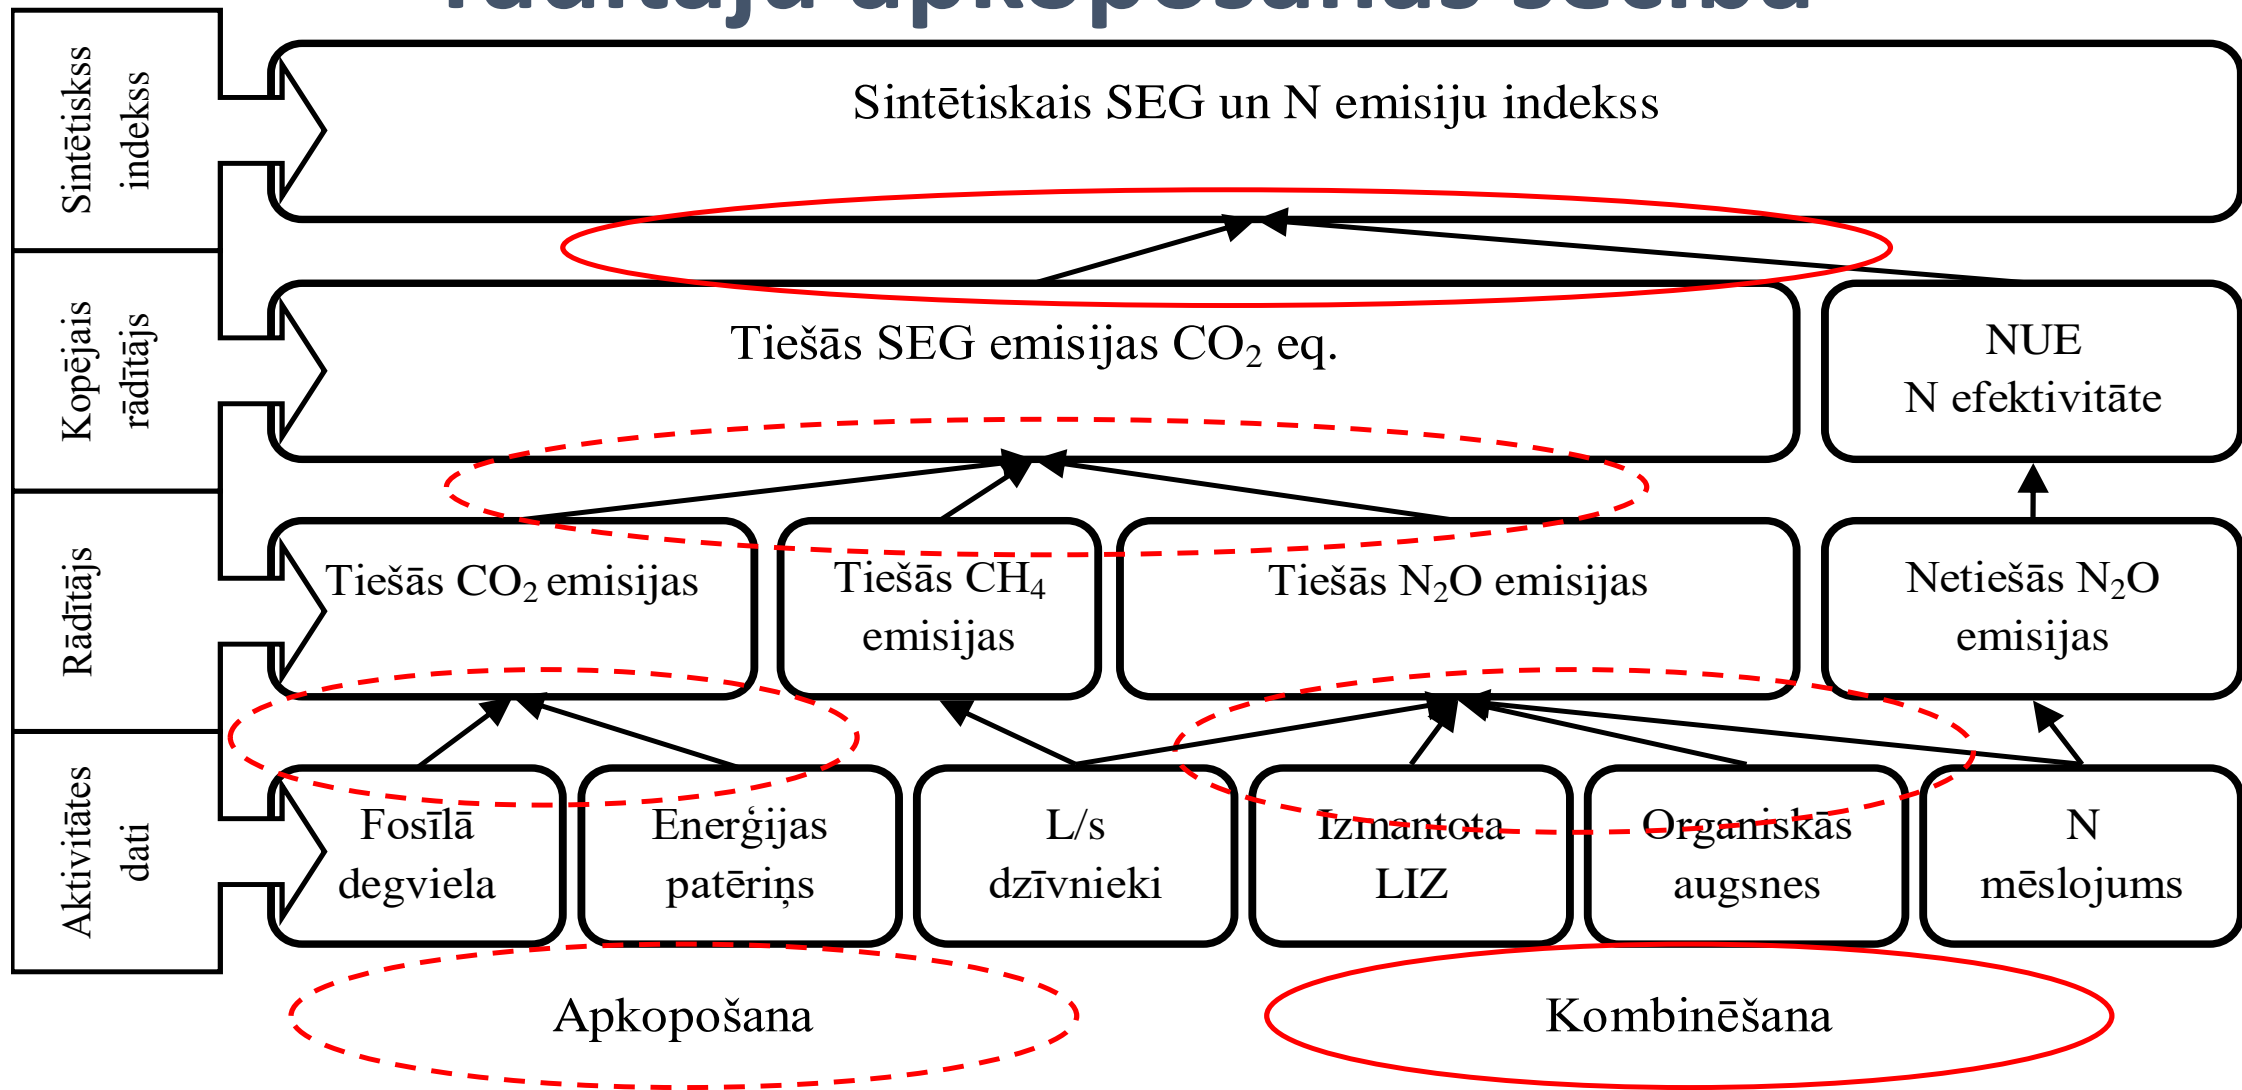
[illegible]

Sintētiskss indekss

Sintētiskais SEG un N emisiju indekss

Kopējais rādītājs

Tiešās SEG emisijas $CO_2$ eq.

NUE
N efektivitāte

Rādītājs

Tiešās $CO_2$ emisijas

Tiešās $CH_4$ emisijas

Tiešās $N_2O$ emisijas

Netiešās $N_2O$ emisijas

Aktivitātes dati

Fosīlā degviela

Enerģijas patēriņs

L/s dzīvnieki

Izmantota LIZ

Organiskās augsnes

N mēslojums

Apkopošana

Kombinēšana